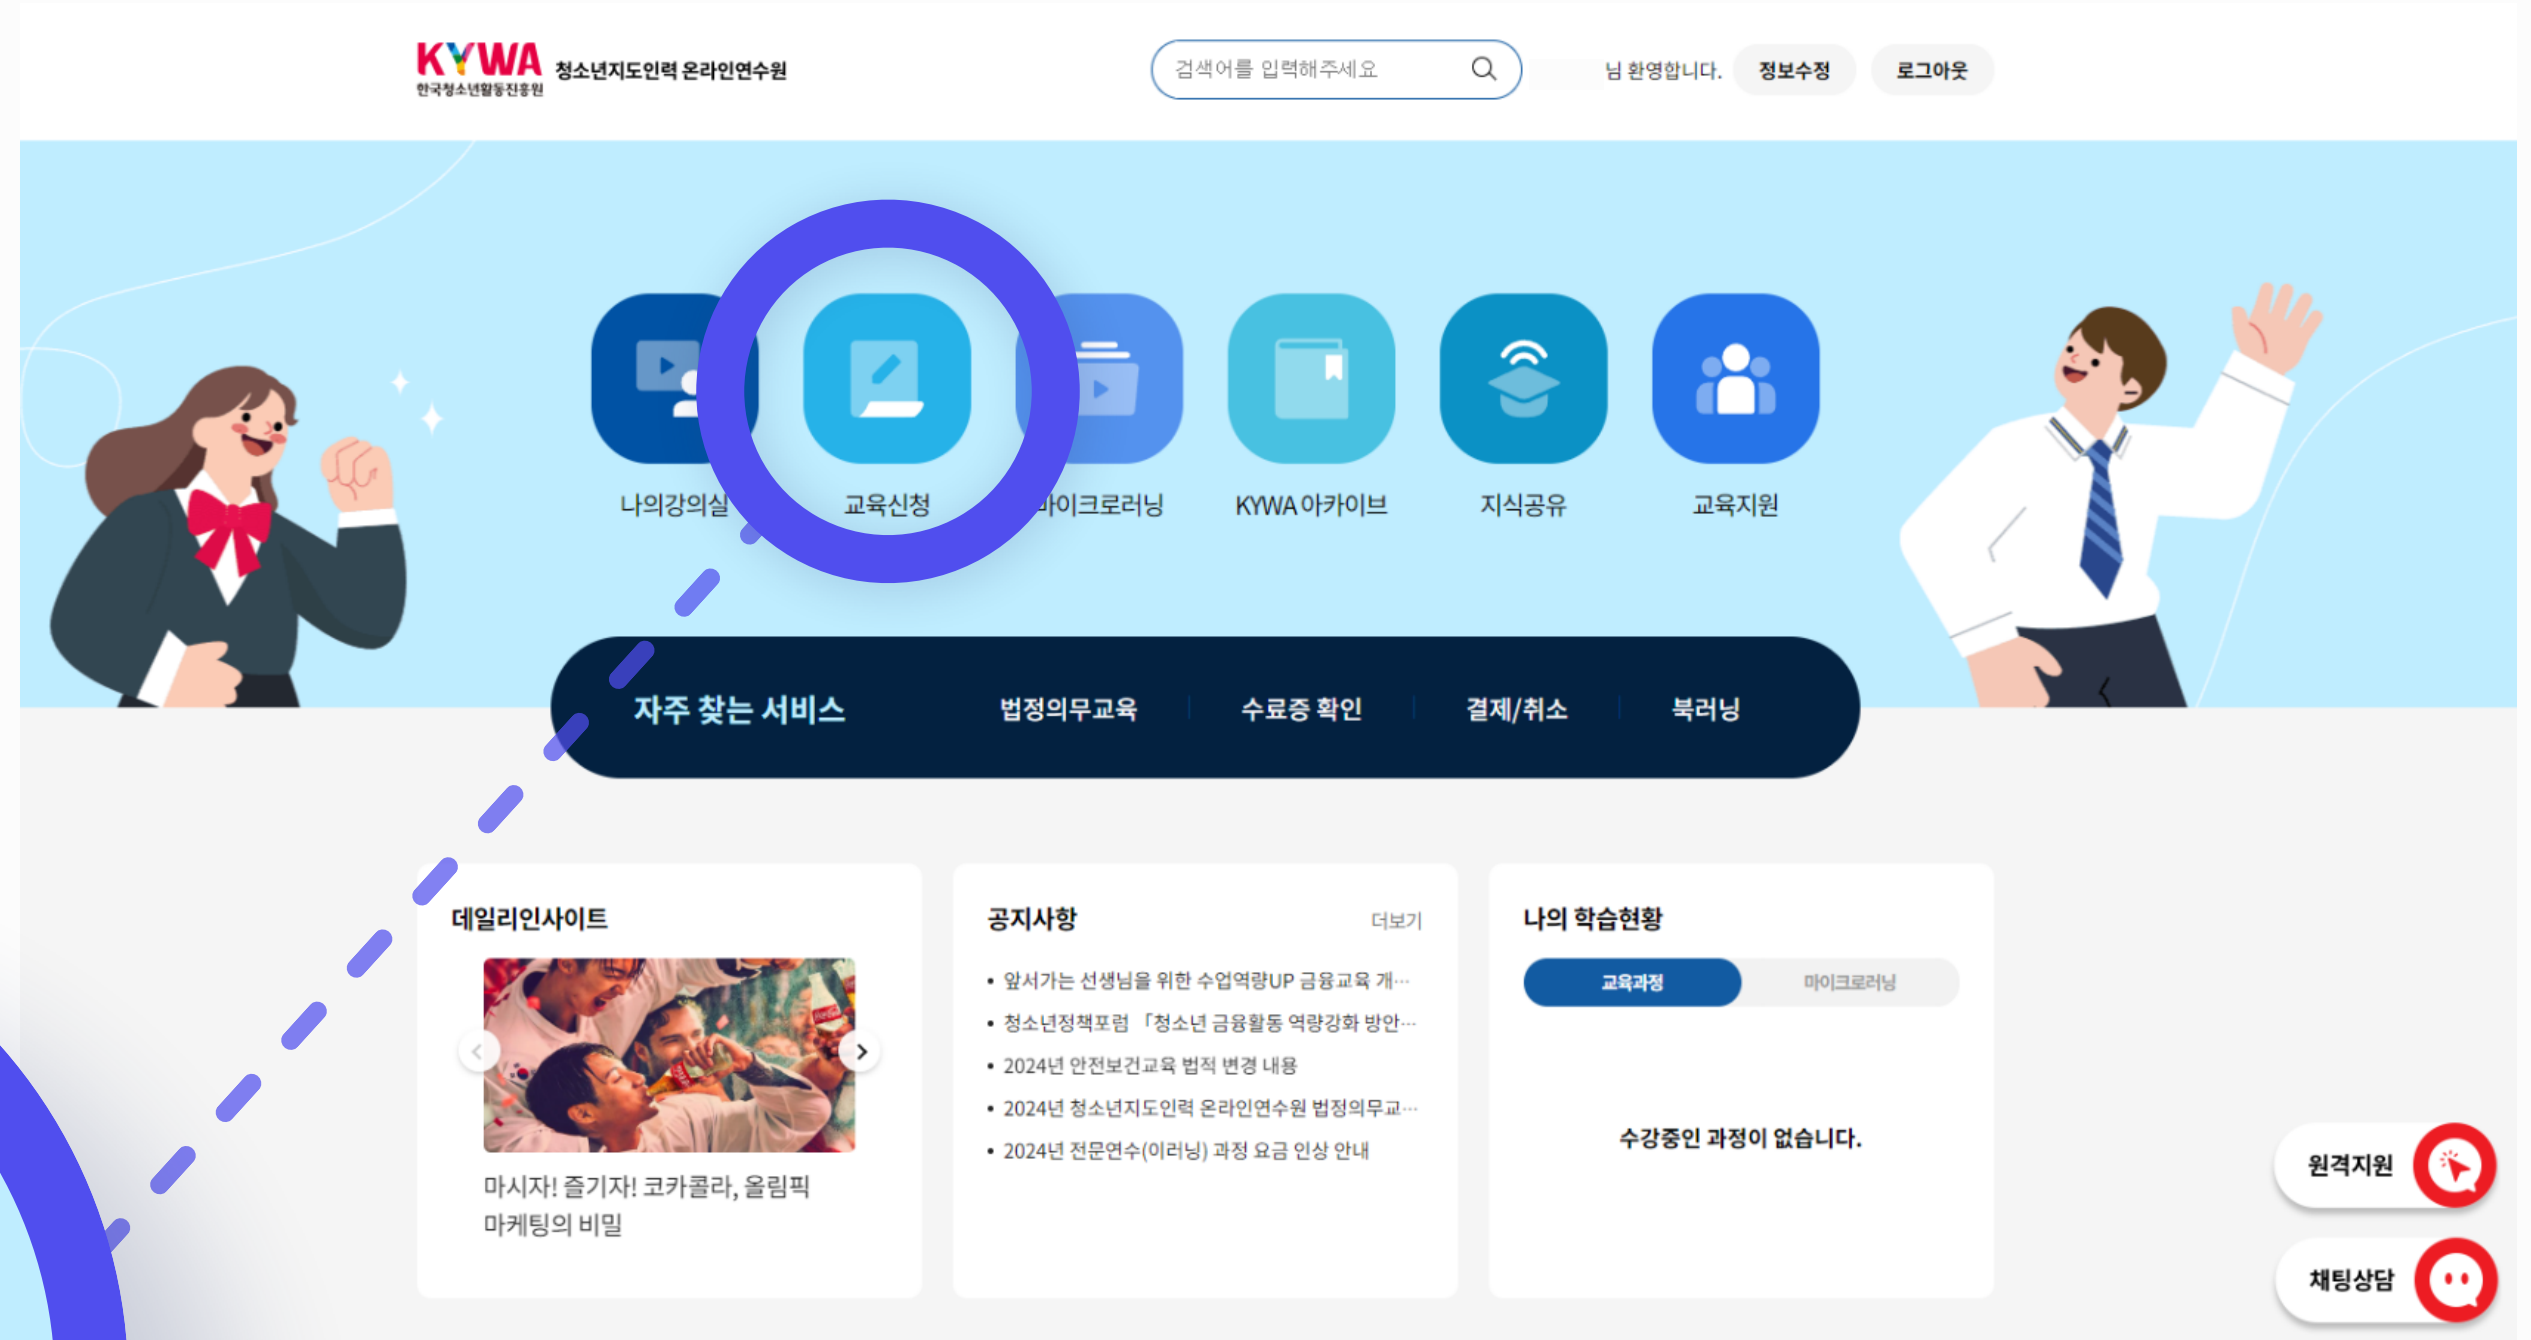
KYWA 한국청소년활동진흥원 청소년지도인력 온라인연수원

검색어를 입력해주세요

님 환영합니다. 정보수정 로그아웃

나의강의실 교육신청 마이크로러닝 KYWA 아카이브 지식공유 교육지원

자주 찾는 서비스 법정의무교육 수료증 확인 결제/취소 북러닝

데일리인사이트

마시자! 즐기자! 코카콜라, 올림픽 마케팅의 비밀

공지사항 더보기

• 앞서가는 선생님을 위한 수업역량UP 금융교육 개...
• 청소년정책포럼 「청소년 금융활동 역량강화 방안...
• 2024년 안전보건교육 법적 변경 내용
• 2024년 청소년지도인력 온라인연수원 법정의무교...
• 2024년 전문연수(이러닝) 과정 요금 인상 안내

나의 학습현황

교육과정 마이크로러닝

수강중인 과정이 없습니다.

원격지원

채팅상담